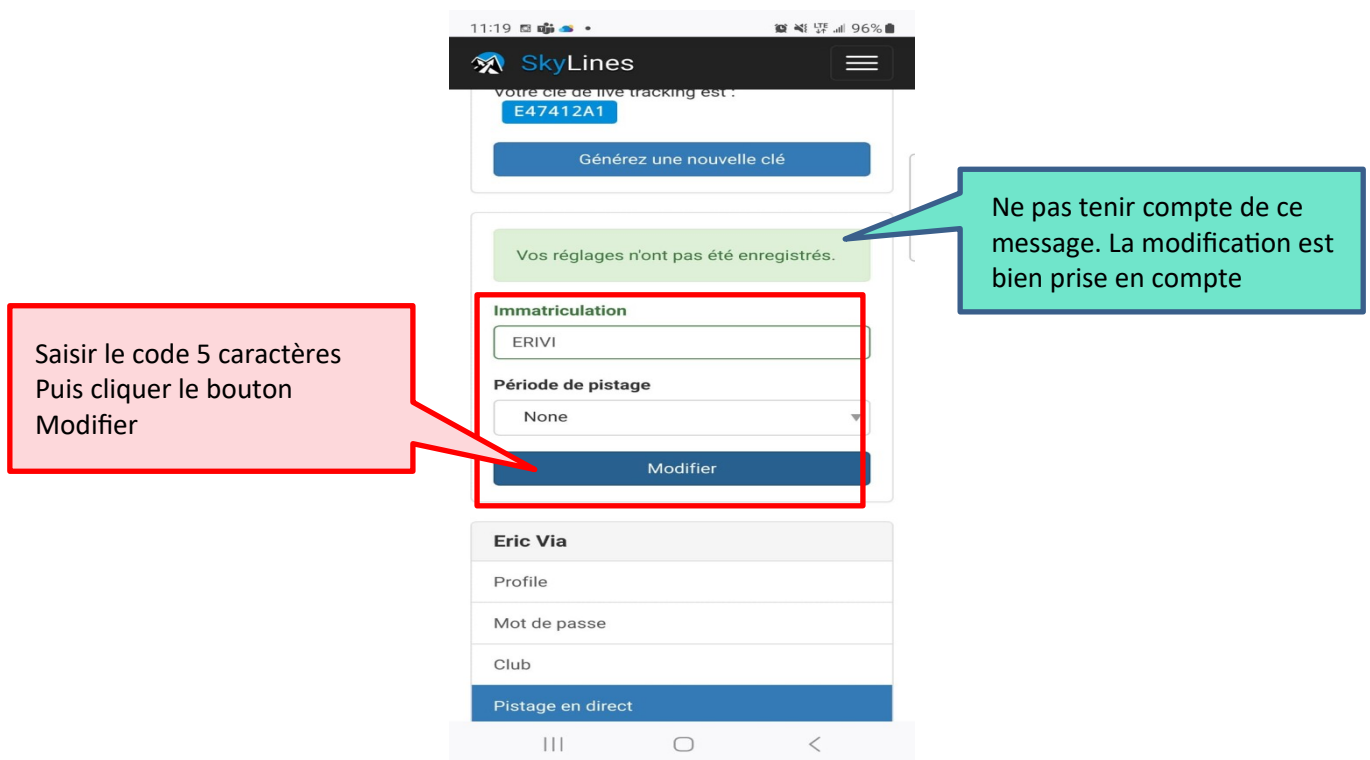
11:19 96%

SkyLines

Votre clé de live tracking est :
E47412A1

Générez une nouvelle clé

Ne pas tenir compte de ce message. La modification est bien prise en compte

Vos réglages n'ont pas été enregistrés.

Saisir le code 5 caractères
Puis cliquer le bouton
Modifier

Immatriculation
ERIVI

Période de pistage
None

Modifier

Eric Via

Profile

Mot de passe

Club

Pistage en direct